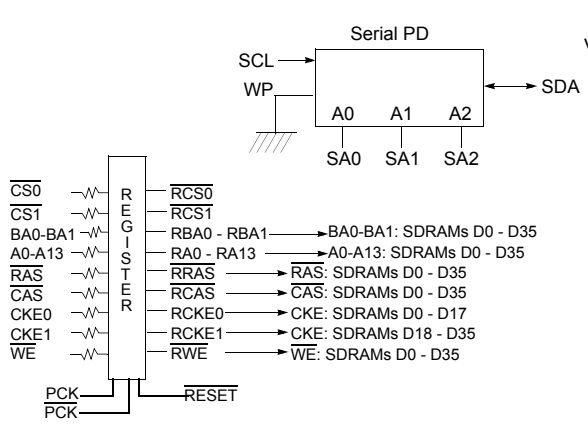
Serial PD

SCL

WP

A0 A1 A2

SA0 SA1 SA2

SDA

V

$\overline{CS0}$
$\overline{CS1}$
BA0-BA1
A0-A13
$\overline{RAS}$
$\overline{CAS}$
CKE0
$\overline{CKE1}$
$\overline{WE}$

R E G I S T E R

$\overline{RCS0}$
$\overline{RCS1}$
RBA0 - RBA1
RA0 - RA13
$\overline{RRAS}$
$\overline{RCAS}$
RCKE0
RCKE1
$\overline{RWE}$

BA0-BA1: SDRAMs D0 - D35
A0-A13: SDRAMs D0 - D35
$\overline{RAS}$: SDRAMs D0 - D35
$\overline{CAS}$: SDRAMs D0 - D35
CKE: SDRAMs D0 - D17
CKE: SDRAMs D18 - D35
$\overline{WE}$: SDRAMs D0 - D35

PCK
$\overline{PCK}$
$\overline{RESET}$